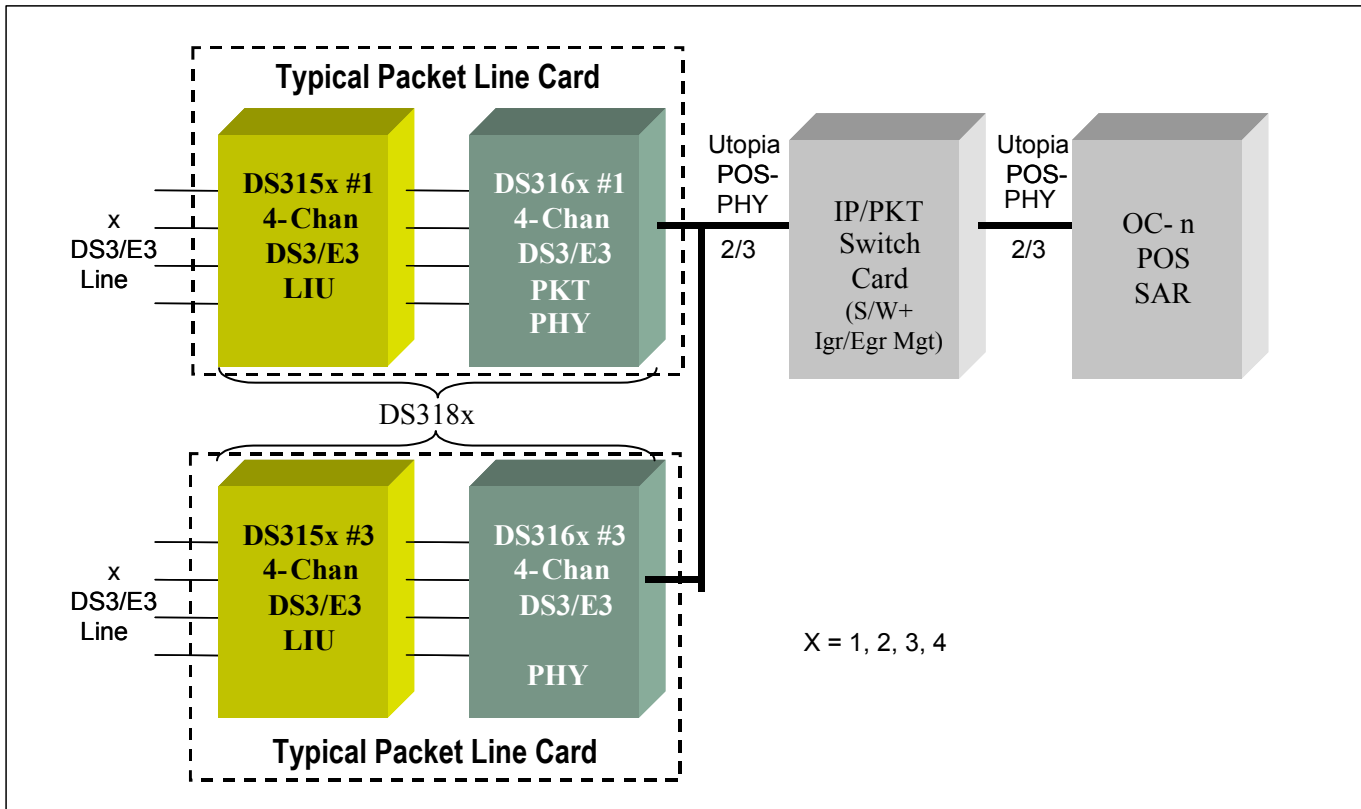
Typical Packet Line Card

x
DS3/E3
Line

DS315x #1
4-Chan
DS3/E3
LIU

DS316x #1
4-Chan
DS3/E3
PKT
PHY

Utopia
POS-
PHY
2/3

IP/PKT
Switch
Card
(S/W+
Igr/Egr Mgt)

Utopia
POS-
PHY
2/3

OC- n
POS
SAR

DS318x

x
DS3/E3
Line

DS315x #3
4-Chan
DS3/E3
LIU

DS316x #3
4-Chan
DS3/E3
PHY

X = 1, 2, 3, 4

Typical Packet Line Card